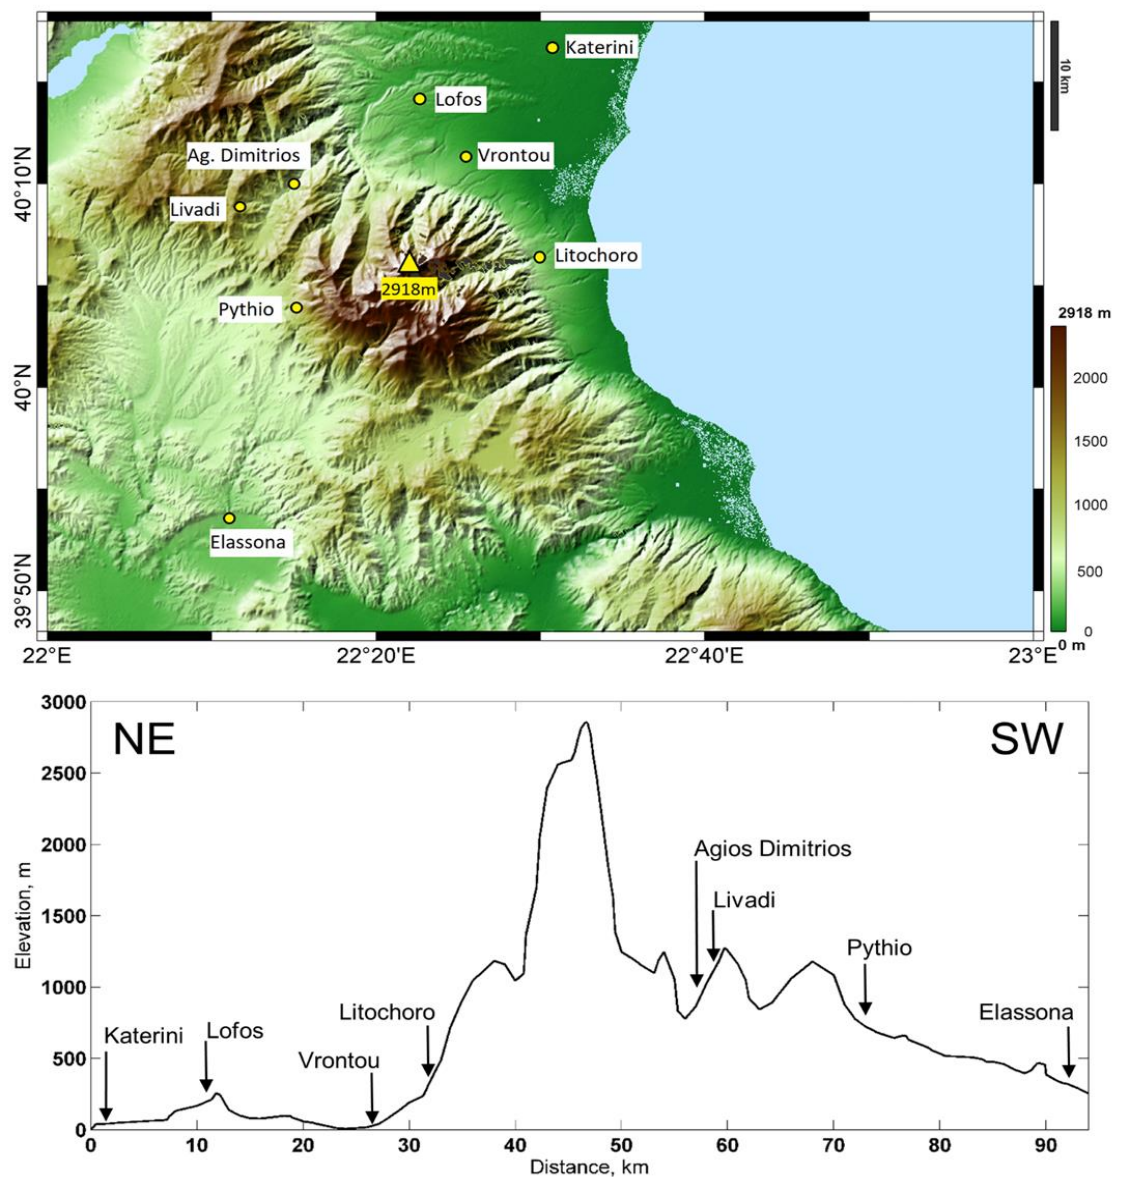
Katerini
Lofos
Vrontou
Ag. Dimitrios
Livadi
Litochoro
2918m
Pythio
Elassona
10 km
2918 m
2000
1500
1000
500
0
0 m
40°10'N
40°N
39°50'N
22°E
22°20'E
22°40'E
23°E

NE
SW
3000
2500
2000
1500
1000
500
0
Elevation, m
Agios Dimitrios
Livadi
Pythio
Katerini
Lofos
Vrontou
Litochoro
Elassona
0
10
20
30
40
50
60
70
80
90
Distance, km